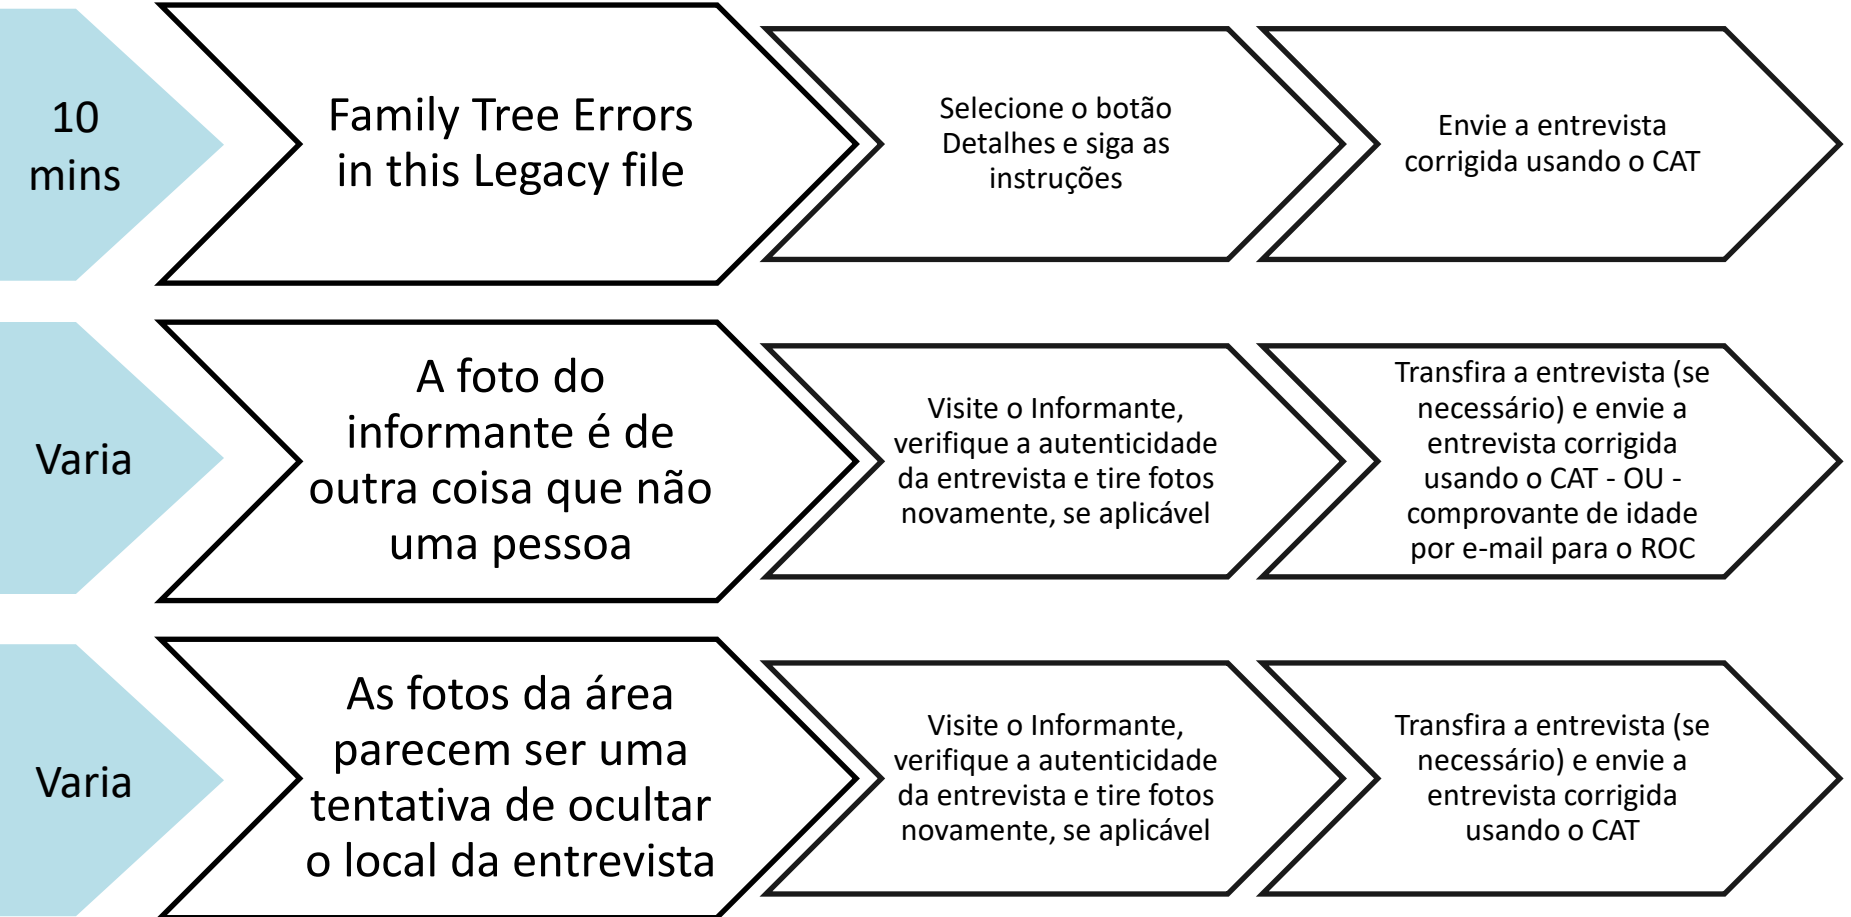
10 mins

Family Tree Errors in this Legacy file

Selecione o botão Detalhes e siga as instruções

Envie a entrevista corrigida usando o CAT

Varia

A foto do informante é de outra coisa que não uma pessoa

Visite o Informante, verifique a autenticidade da entrevista e tire fotos novamente, se aplicável

Transfira a entrevista (se necessário) e envie a entrevista corrigida usando o CAT - OU - comprovante de idade por e-mail para o ROC

Varia

As fotos da área parecem ser uma tentativa de ocultar o local da entrevista

Visite o Informante, verifique a autenticidade da entrevista e tire fotos novamente, se aplicável

Transfira a entrevista (se necessário) e envie a entrevista corrigida usando o CAT